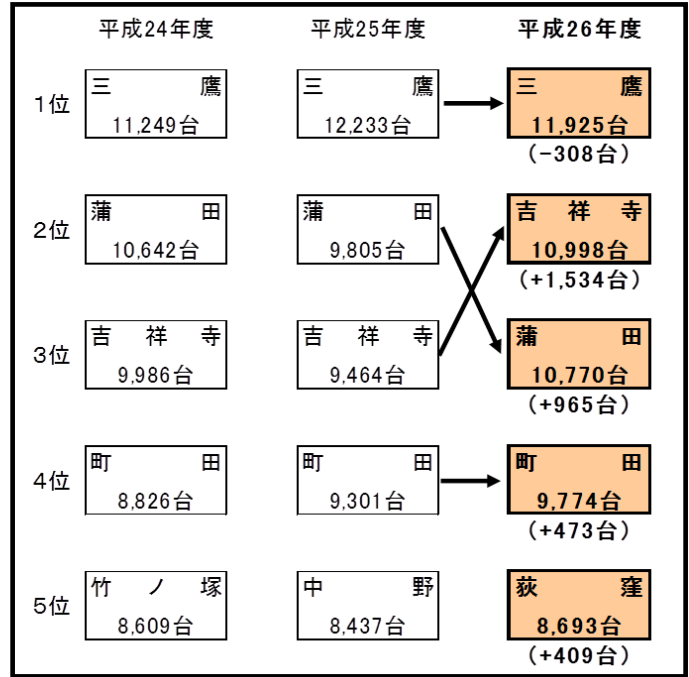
|  | 平成24年度 | 平成25年度 | 平成26年度 |
|---|---|---|---|
| 1位 | 三鷹 11,249台 | 三鷹 12,233台 | 三鷹 11,925台 (-308台) |
| 2位 | 蒲田 10,642台 | 蒲田 9,805台 | 吉祥寺 10,998台 (+1,534台) |
| 3位 | 吉祥寺 9,986台 | 吉祥寺 9,464台 | 蒲田 10,770台 (+965台) |
| 4位 | 町田 8,826台 | 町田 9,301台 | 町田 9,774台 (+473台) |
| 5位 | 竹ノ塚 8,609台 | 中野 8,437台 | 荻窪 8,693台 (+409台) |